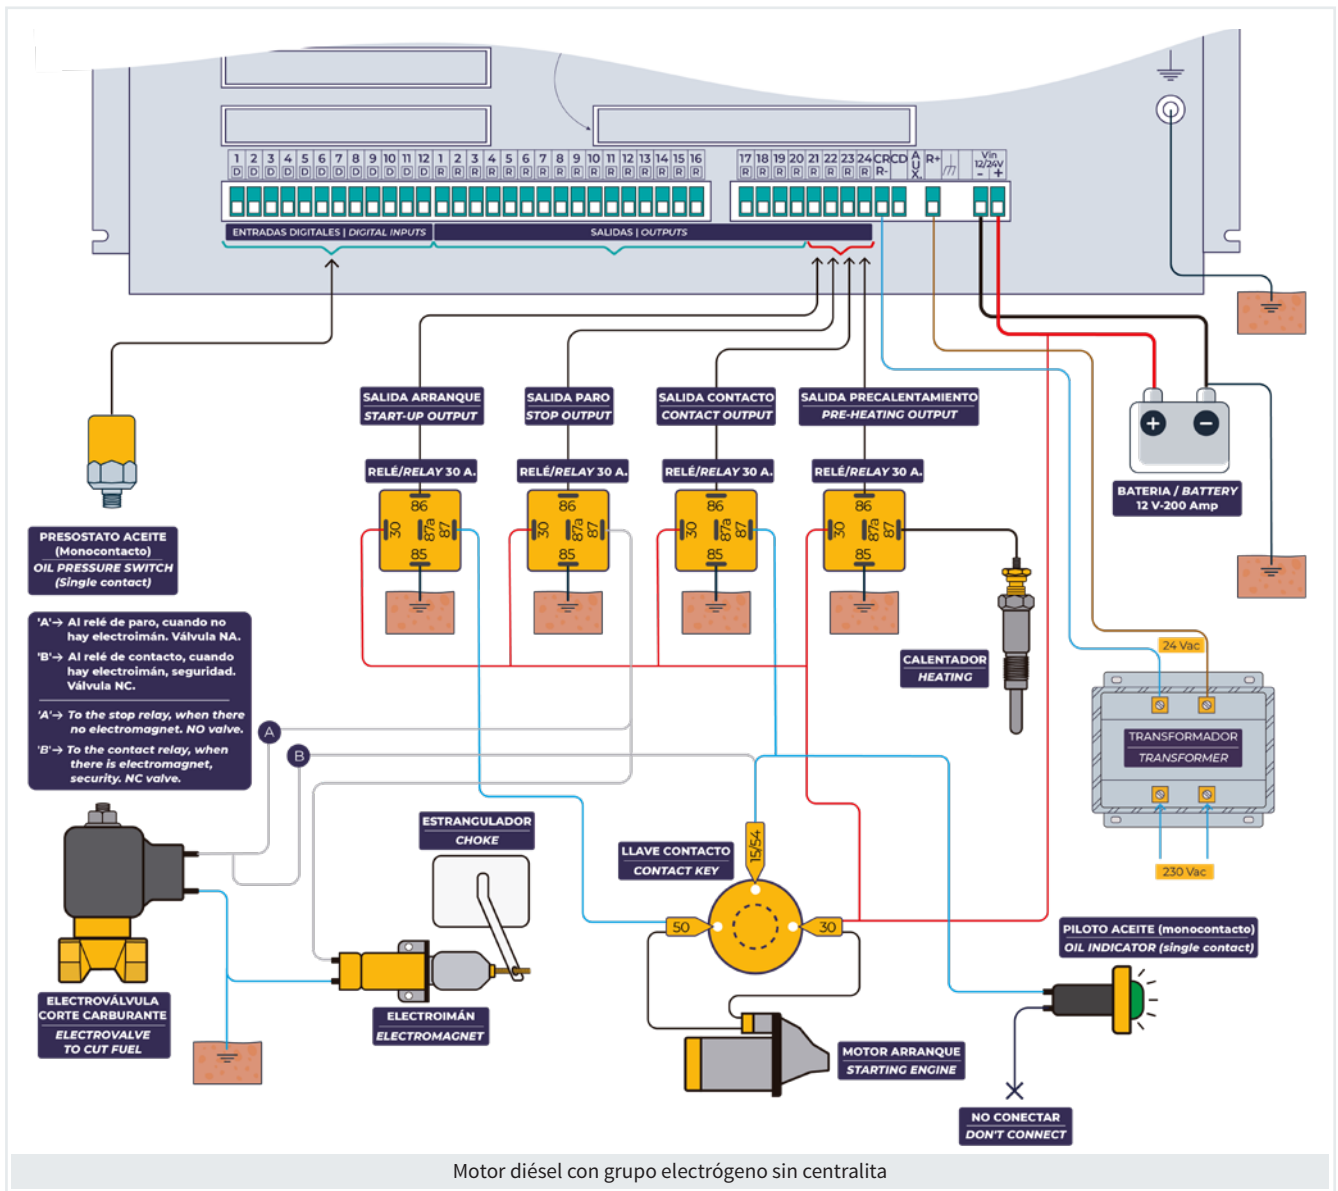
1 2 3 4 5 6 7 8 9 10 11 12 1 2 3 4 5 6 7 8 9 10 11 12 13 14 15 16
D D D D D D D D D D D D R R R R R R R R R R R R R R R R
17 18 19 20 21 22 23 24 CR CD AUX R+ Vin 12/24V
R R R R R R R R R- - +

ENTRADAS DIGITALES | DIGITAL INPUTS
SALIDAS | OUTPUTS

SALIDA ARRANQUE
START-UP OUTPUT
SALIDA PARO
STOP OUTPUT
SALIDA CONTACTO
CONTACT OUTPUT
SALIDA PRECALENTAMIENTO
PRE-HEATING OUTPUT

RELÉ/RELAY 30 A.
86 30 87a 87 85
RELÉ/RELAY 30 A.
86 30 87a 87 85
RELÉ/RELAY 30 A.
86 30 87a 87 85
RELÉ/RELAY 30 A.
86 30 87a 87 85

BATERIA / BATTERY
12 V-200 Amp

PRESOSTATO ACEITE
(Monocontacto)
OIL PRESSURE SWITCH
(Single contact)

'A'→ Al relé de paro, cuando no hay electroimán. Válvula NA.
'B'→ Al relé de contacto, cuando hay electroimán, seguridad. Válvula NC.
'A'→ To the stop relay, when there no electromagnet. NO valve.
'B'→ To the contact relay, when there is electromagnet, security. NC valve.

A
B

CALENTADOR
HEATING

24 Vac
TRANSFORMADOR
TRANSFORMER
230 Vac

ESTRANGULADOR
CHOKE

LLAVE CONTACTO
CONTACT KEY
15/54
50
30

ELECTROVÁLVULA
CORTE CARBURANTE
ELECTROVALVE
TO CUT FUEL

ELECTROIMÁN
ELECTROMAGNET

MOTOR ARRANQUE
STARTING ENGINE

PILOTO ACEITE (monocontacto)
OIL INDICATOR (single contact)

NO CONECTAR
DON'T CONNECT

Motor diésel con grupo electrógeno sin centralita